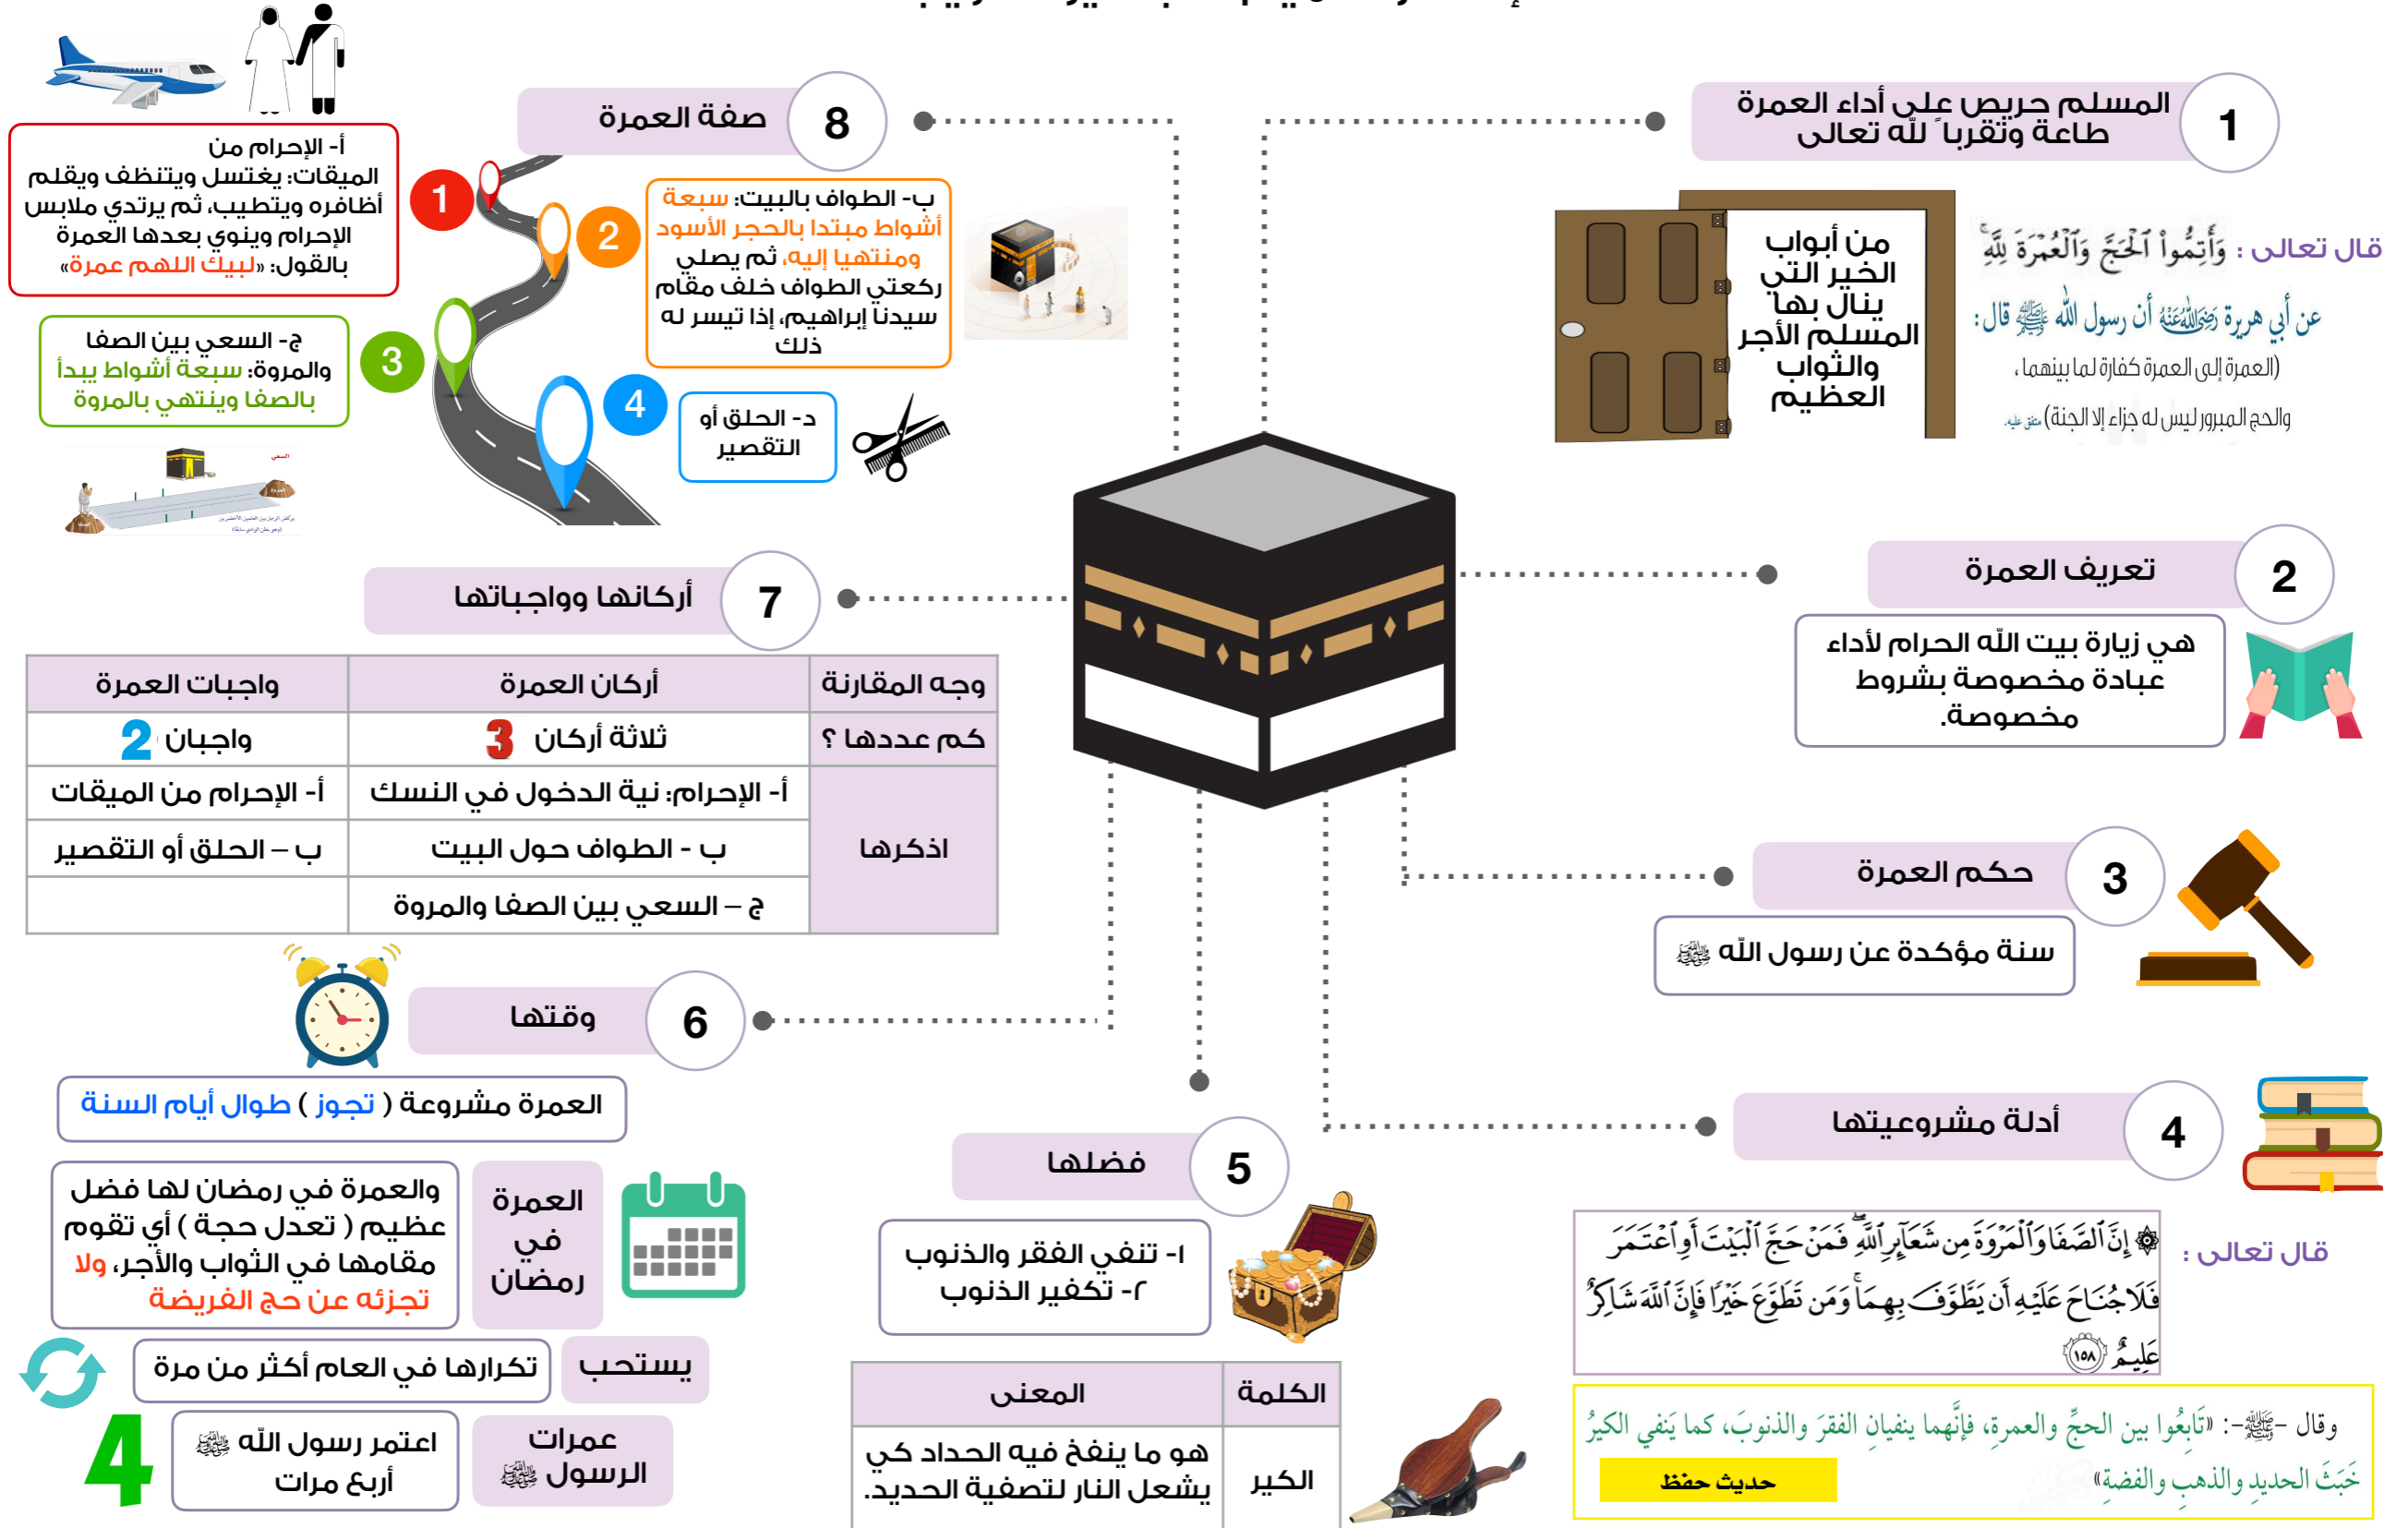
1 المسلم حريص على أداء العمرة طاعة وتقربا لله تعالى

من أبواب الخير التي ينال بها المسلم الأجر والثواب العظيم

قال تعالى : ﴿وَأَتِمُّوا الْحَجَّ وَالْعُمْرَةَ لِلَّهِ﴾

عن أبي هريرة رضي الله عنه أن رسول الله ﷺ قال: (العمرة إلى العمرة كفارة لما بينهما، والحج المبرور ليس له جزاء إلا الجنة) متفق عليه

2 تعريف العمرة

هي زيارة بيت الله الحرام لأداء عبادة مخصوصة بشروط مخصوصة.

3 حكم العمرة

سنة مؤكدة عن رسول الله ﷺ

4 أدلة مشروعيتها

قال تعالى : ﴿إِنَّ الصَّفَا وَالْمَرْوَةَ مِن شَعَائِرِ اللَّهِ فَمَنْ حَجَّ الْبَيْتَ أَوِ اعْتَمَرَ فَلَا جُنَاحَ عَلَيْهِ أَن يَطَّوَّفَ بِهِمَا وَمَن تَطَوَّعَ خَيْرًا فَإِنَّ اللَّهَ شَاكِرٌ عَلِيمٌ ۝١٥٨﴾

وقال ﷺ:- «تَابِعُوا بين الحجِّ والعمرة، فإنهما ينفيانِ الفقرَ والذنوبَ، كما ينفي الكيرُ خَبَثَ الحديد والذهب والفضة»

حديث حفظ

5 فضلها

١- تنفي الفقر والذنوب
٢- تكفير الذنوب

| الكلمة | المعنى |
|---|---|
| الكير | هو ما ينفخ فيه الحداد كي يشعل النار لتصفية الحديد. |

6 وقتها

العمرة مشروعة ( تجوز ) طوال أيام السنة

العمرة في رمضان

والعمرة في رمضان لها فضل عظيم ( تعدل حجة ) أي تقوم مقامها في الثواب والأجر، ولا تجزئه عن حج الفريضة

يستحب

تكرارها في العام أكثر من مرة

عمرات الرسول ﷺ

اعتمر رسول الله ﷺ أربع مرات

4

7 أركانها وواجباتها

| وجه المقارنة | أركان العمرة | واجبات العمرة |
|---|---|---|
| كم عددها ؟ | ثلاثة أركان 3 | واجبان 2 |
| اذكرها | أ- الإحرام: نية الدخول في النسك | أ- الإحرام من الميقات |
| | ب - الطواف حول البيت | ب – الحلق أو التقصير |
| | ج – السعي بين الصفا والمروة | |

8 صفة العمرة

أ- الإحرام من الميقات: يغتسل ويتنظف ويقلم أظافره ويتطيب، ثم يرتدي ملابس الإحرام وينوي بعدها العمرة بالقول: «لبيك اللهم عمرة»

ب- الطواف بالبيت: سبعة أشواط مبتدا بالحجر الأسود ومنتهيا إليه، ثم يصلي ركعتي الطواف خلف مقام سيدنا إبراهيم، إذا تيسر له ذلك

ج- السعي بين الصفا والمروة: سبعة أشواط يبدأ بالصفا وينتهي بالمروة

د- الحلق أو التقصير

1 2 3 4